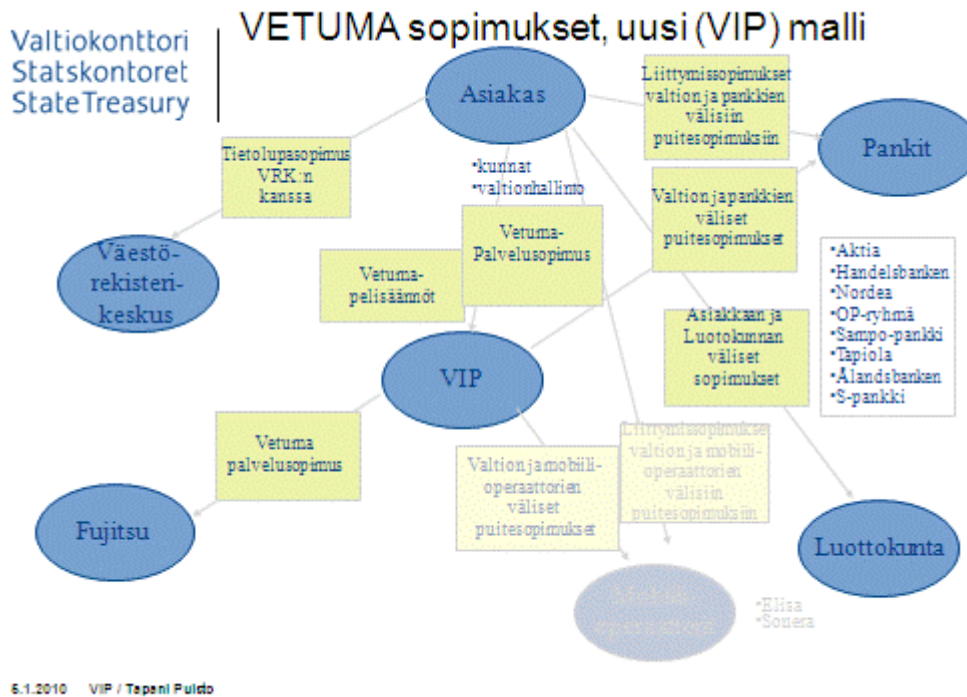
Valtiokonttori
Statskontoret
StateTreasury

VETUMA sopimukset, uusi (VIP) malli

Asiakas

Liittymissopimukset valtion ja pankkien välisiin puitesopimuksiin

Pankit

Tietolupasopimus VRK:n kanssa

•kunnat
•valtionhallinto

Valtion ja pankkien väliset puitesopimukset

Väestörekisterikeskus

Vetuma-Palvelusopimus

Vetuma-pelisäännöt

•Aktia
•Handelsbanken
•Nordea
•OP-ryhmä
•Sampo-pankki
•Tapiola
•Ålandsbanken
•S-pankki

Asiakkaan ja Luottokunnan väliset sopimukset

VIP

Vetuma palvelusopimus

Liittymissopimukset valtion ja mobiilioperaattorien välisiin puitesopimuksiin

Valtion ja mobiilioperaattorien väliset puitesopimukset

Fujitsu

Luottokunta

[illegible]

•Elisa
•Sonera

5.1.2010 VIP / Tapani Puisto